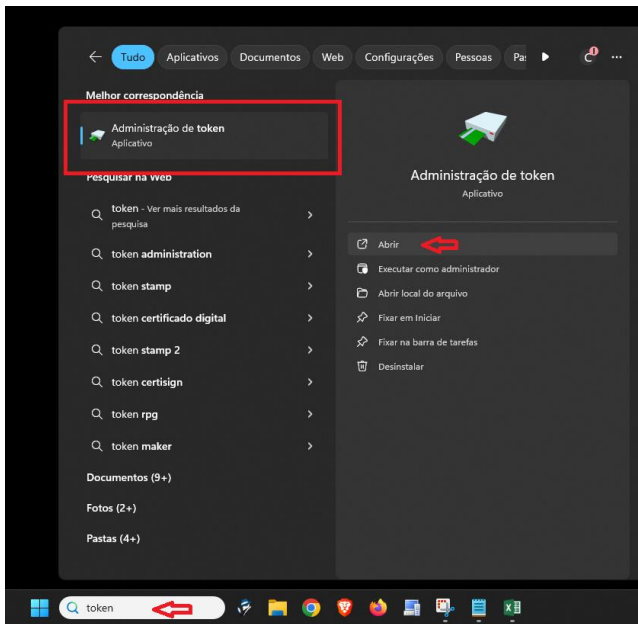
Tudo Aplicativos Documentos Web Configurações Pessoas Pa

Melhor correspondência

Administração de token
Aplicativo

Pesquisar na Web

token - Ver mais resultados da pesquisa

token administration

token stamp

token certificado digital

token stamp 2

token certisign

token rpg

token maker

Documentos (9+)

Fotos (2+)

Pastas (4+)

Administração de token
Aplicativo

Abrir

Executar como administrador

Abrir local do arquivo

Fixar em Iniciar

Fixar na barra de tarefas

Desinstalar

token